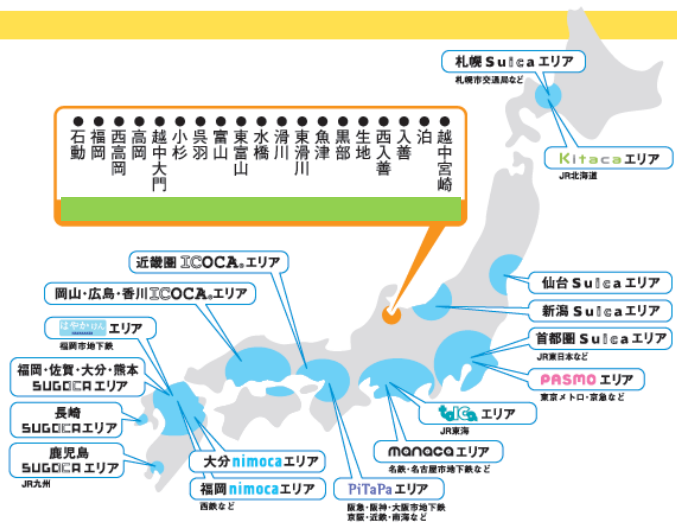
●越中宮崎
●泊
●入善
●西入善
●生地
●黒部
●魚津
●東滑川
●滑川
●水橋
●東富山
●富山
●呉羽
●小杉
●越中大門
●高岡
●西高岡
●福岡
●石動

札幌Suicaエリア
札幌市交通局など

Kitacaエリア
JR北海道

仙台Suicaエリア

新潟Suicaエリア

首都圏Suicaエリア
JR東日本など

PASMOエリア
東京メトロ・京急など

TOICAエリア
JR東海

manacaエリア
名鉄・名古屋市地下鉄など

PiTaPaエリア
阪急・阪神・大阪市地下鉄
京阪・近鉄・南海など

近畿圏ICOCAエリア

岡山・広島・香川ICOCAエリア

はやかけんエリア
福岡市地下鉄

福岡・佐賀・大分・熊本
SUGOCAエリア

長崎
SUGOCAエリア

鹿児島
SUGOCAエリア
JR九州

大分nimocaエリア

福岡nimocaエリア
西鉄など